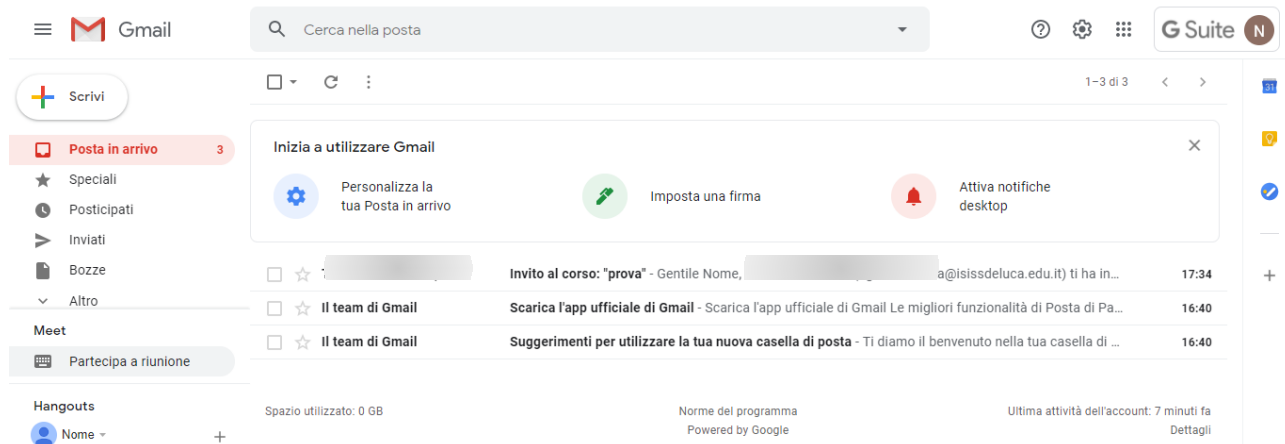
Gmail

Cerca nella posta

G Suite N

Scrivi

Posta in arrivo 3
Speciali
Posticipati
Inviati
Bozze
Altro

Meet
Partecipa a riunione

Hangouts
Nome

1–3 di 3

Inizia a utilizzare Gmail

Personalizza la tua Posta in arrivo

Imposta una firma

Attiva notifiche desktop

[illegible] Invito al corso: "prova" - Gentile Nome, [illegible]a@isissdeluca.edu.it) ti ha in... 17:34

Il team di Gmail Scarica l'app ufficiale di Gmail - Scarica l'app ufficiale di Gmail Le migliori funzionalità di Posta di Pa... 16:40

Il team di Gmail Suggerimenti per utilizzare la tua nuova casella di posta - Ti diamo il benvenuto nella tua casella di ... 16:40

Spazio utilizzato: 0 GB

Norme del programma
Powered by Google

Ultima attività dell'account: 7 minuti fa
Dettagli

31